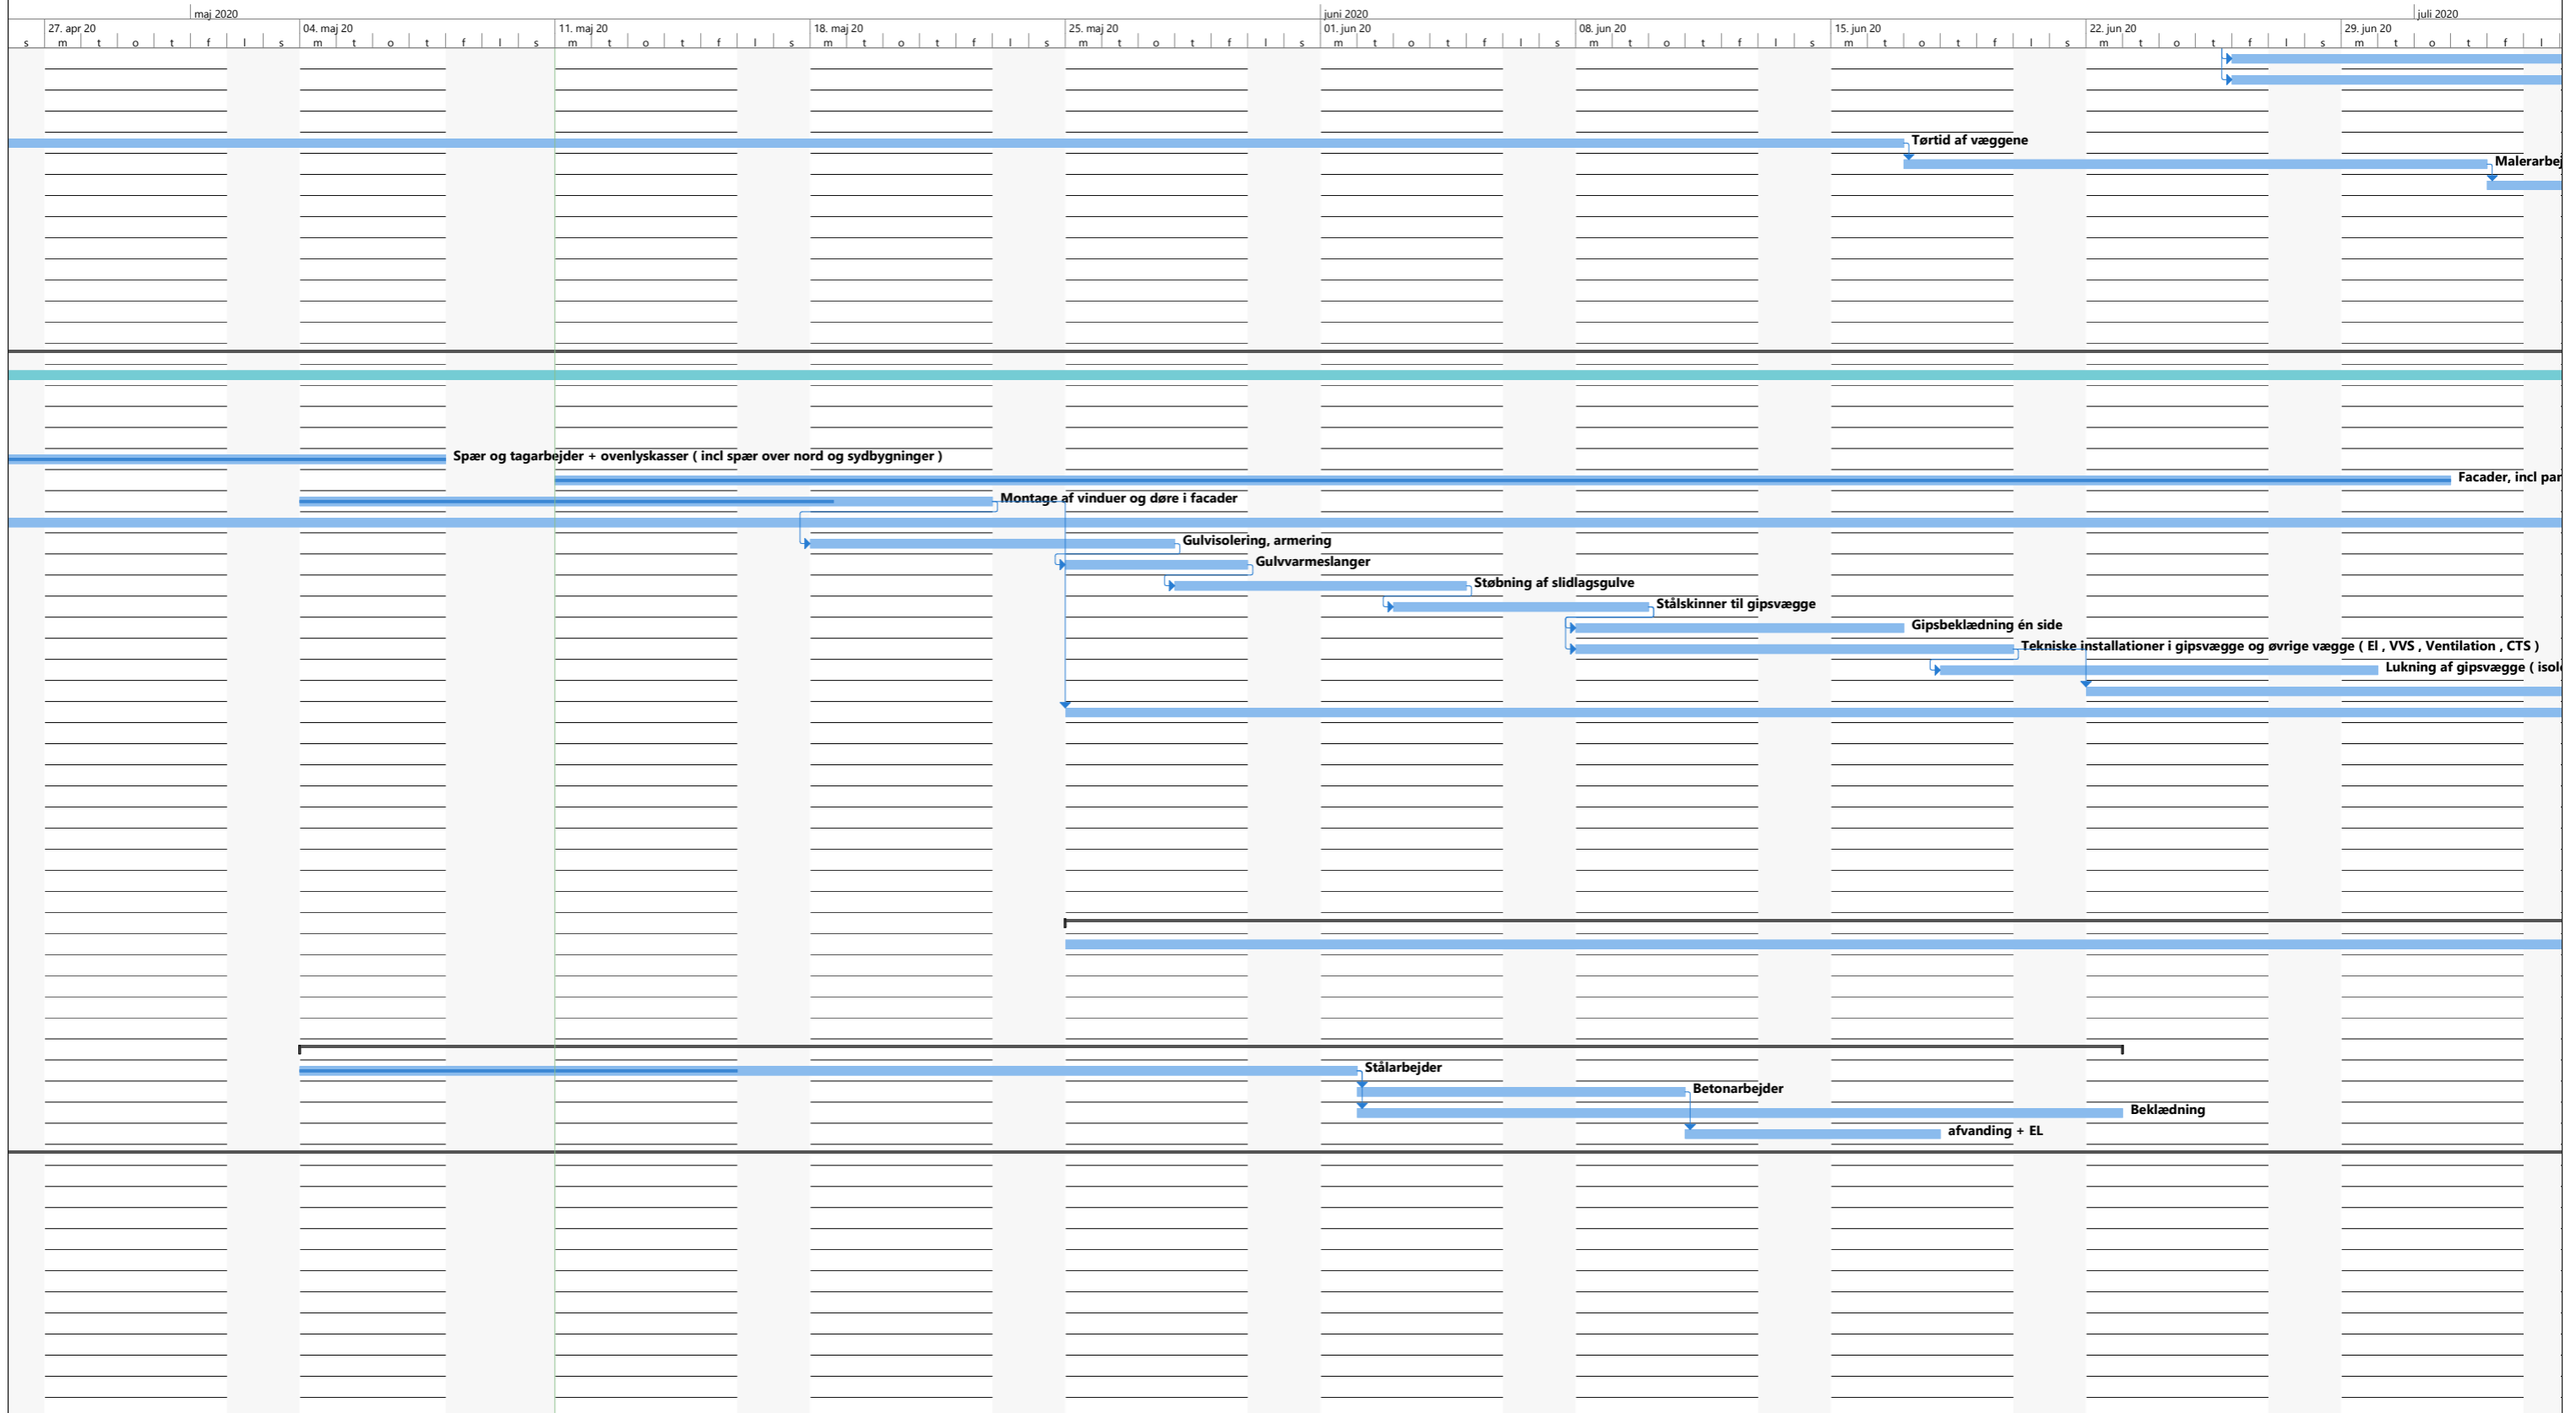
maj 2020 | juni 2020 | juli 2020

27. apr 20 | 04. maj 20 | 11. maj 20 | 18. maj 20 | 25. maj 20 | 01. jun 20 | 08. jun 20 | 15. jun 20 | 22. jun 20 | 29. jun 20

s m t o t f l s m t o t f l s m t o t f l s m t o t f l s m t o t f l s m t o t f l s m t o t f l s m t o t f l s m t o t f l s m t o t f l

Tørtid af væggene

Malerarbej

Spær og tagarbejder + ovenlyskasser ( incl spær over nord og sydbygninger )

Facader, incl par

Montage af vinduer og døre i facader

Gulvisolering, armering

Gulvvarmeslanger

Støbning af slidlagsgulve

Stålskinner til gipsvægge

Gipsbeklædning én side

Tekniske installationer i gipsvægge og øvrige vægge ( El , VVS , Ventilation , CTS )

Lukning af gipsvægge ( isol

Stålarbejder

Betonarbejder

Beklædning

afvanding + EL